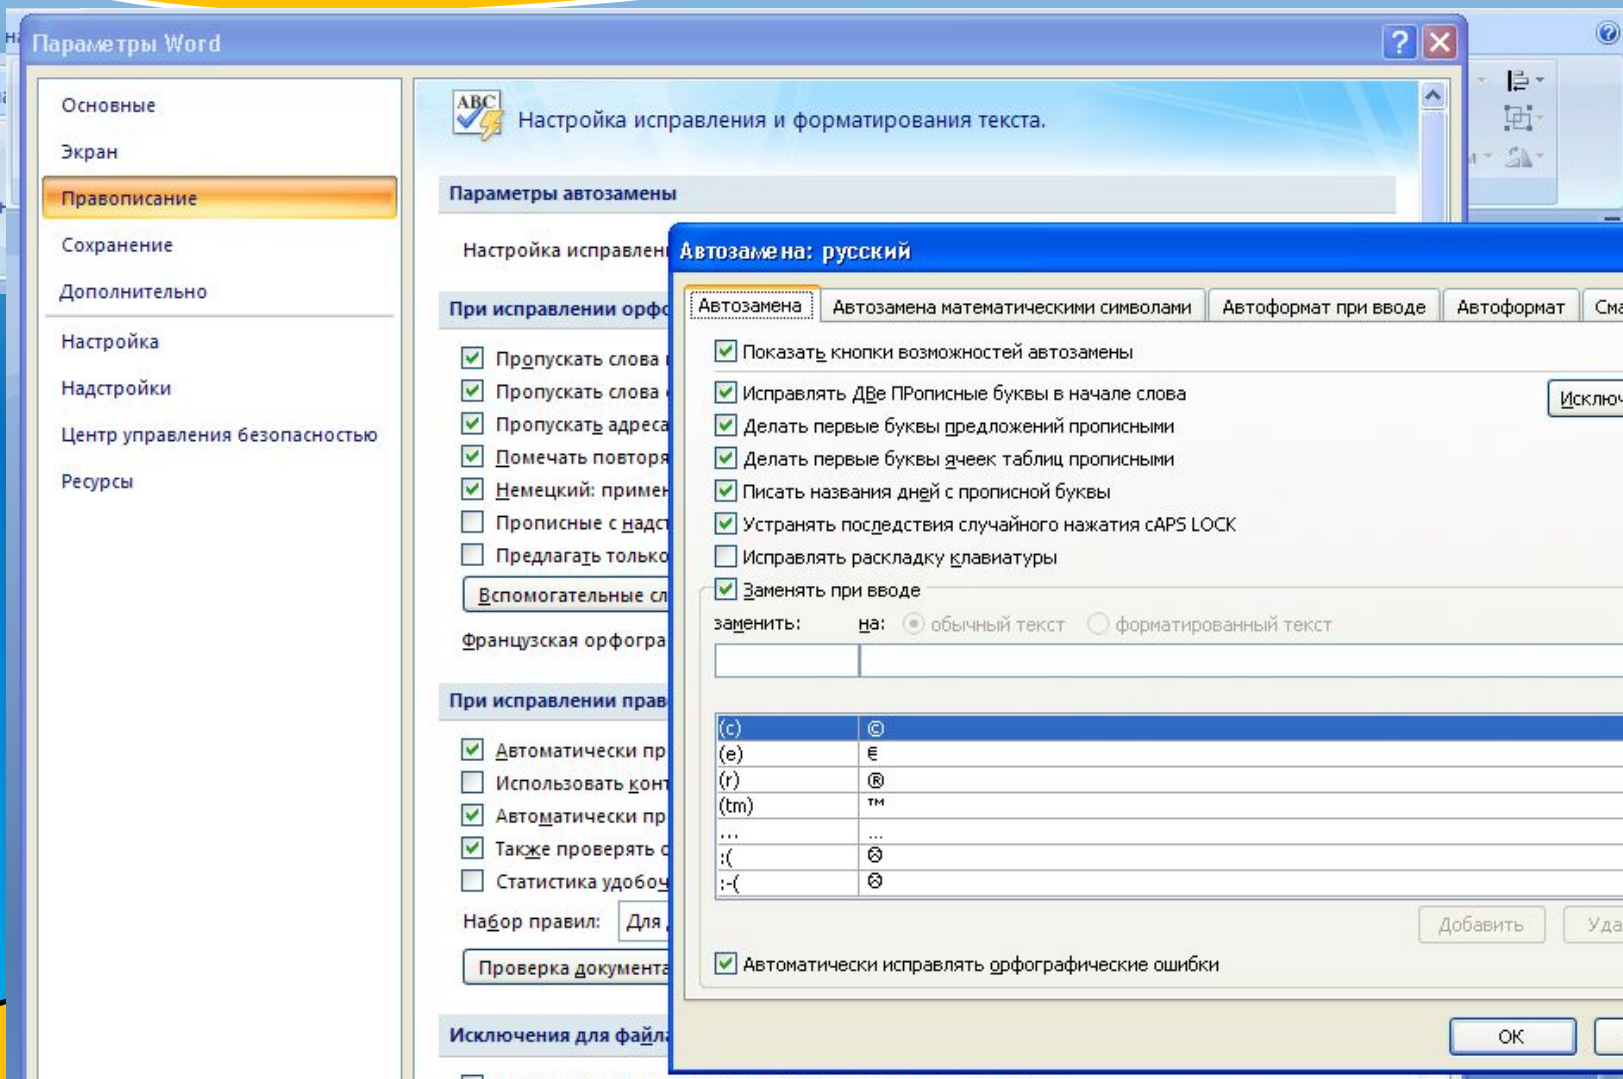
Параметры Word

Основные
Экран
Правописание
Сохранение
Дополнительно
Настройка
Надстройки
Центр управления безопасностью
Ресурсы

Настройка исправления и форматирования текста.

Параметры автозамены

Настройка исправлени

При исправлении орфо

Пропускать слова
Пропускать слова
Пропускать адреса
Помечать повторя
Немецкий: пример
Прописные с надс
Предлагать только

Вспомогательные сл

Французская орфогра

При исправлении прав

Автоматически пр
Использовать конт
Автоматически пр
Также проверять с
Статистика удобоч

Набор правил: Для

Проверка документа

Исключения для файла

Автозамена: русский

Автозамена | Автозамена математическими символами | Автоформат при вводе | Автоформат | Сма

Показать кнопки возможностей автозамены
Исправлять ДВе ПРописные буквы в начале слова
Исключ
Делать первые буквы предложений прописными
Делать первые буквы ячеек таблиц прописными
Писать названия дней с прописной буквы
Устранять последствия случайного нажатия cAPS LOCK
Исправлять раскладку клавиатуры
Заменять при вводе
заменить: на: обычный текст форматированный текст

| (c) | © |
|---|---|
| (e) | € |
| (r) | ® |
| (tm) | ™ |
| ... | … |
| :( | ☹ |
| :-( | ☹ |

Добавить Уда

Автоматически исправлять орфографические ошибки

ОК